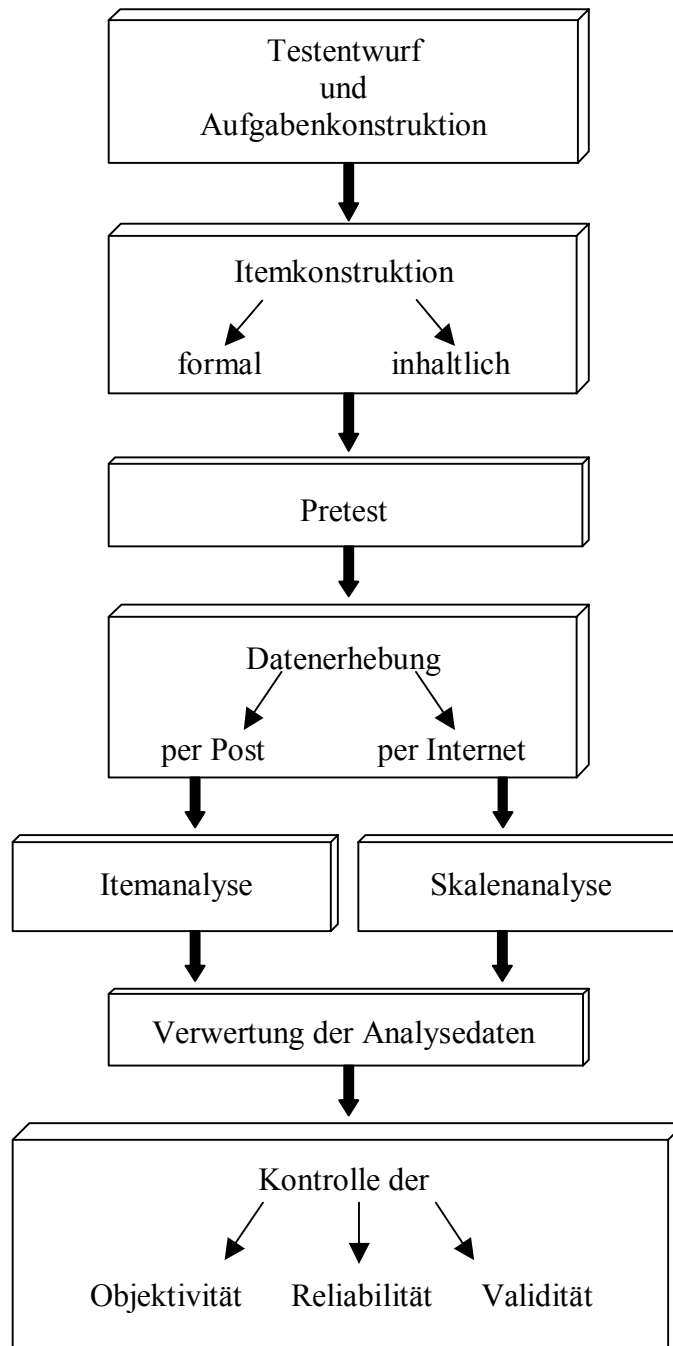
Testentwurf
und
Aufgabenkonstruktion

Itemkonstruktion
formal
inhaltlich

Pretest

Datenerhebung
per Post
per Internet

Itemanalyse

Skalenanalyse

Verwertung der Analysedaten

Kontrolle der
Objektivität
Reliabilität
Validität